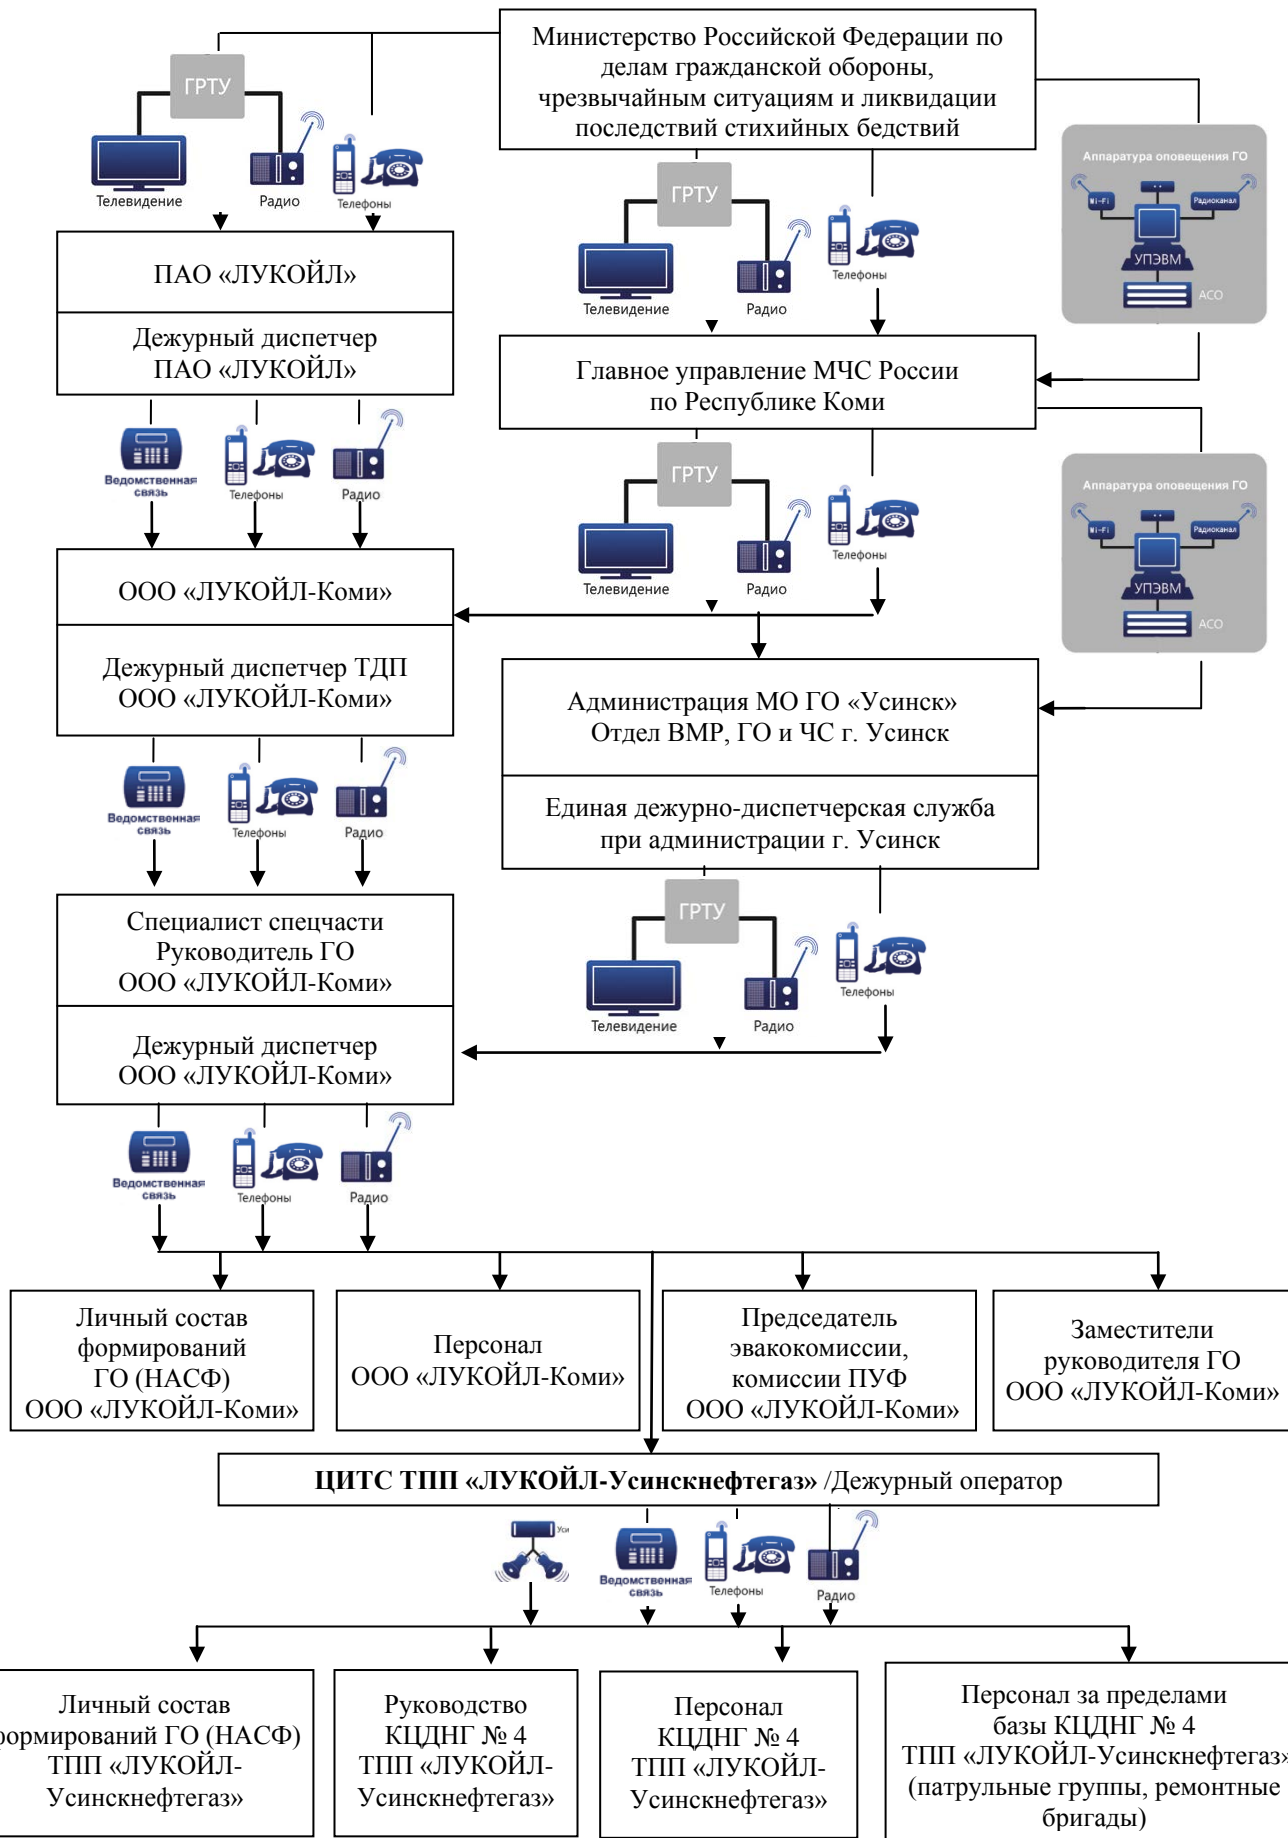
Министерство Российской Федерации по делам гражданской обороны, чрезвычайным ситуациям и ликвидации последствий стихийных бедствий

ГРТУ

Телевидение

Радио

Телефоны

ПАО «ЛУКОЙЛ»

Дежурный диспетчер ПАО «ЛУКОЙЛ»

ГРТУ

Телевидение

Радио

Телефоны

Аппаратура оповещения ГО

Wi-Fi

Радиоканал

УПЭВМ

АСО

Главное управление МЧС России по Республике Коми

Ведомственная связь

Телефоны

Радио

ГРТУ

Телевидение

Радио

Телефоны

Аппаратура оповещения ГО

Wi-Fi

Радиоканал

УПЭВМ

АСО

ООО «ЛУКОЙЛ-Коми»

Дежурный диспетчер ТДП ООО «ЛУКОЙЛ-Коми»

Администрация МО ГО «Усинск» Отдел ВМР, ГО и ЧС г. Усинск

Единая дежурно-диспетчерская служба при администрации г. Усинск

Ведомственная связь

Телефоны

Радио

ГРТУ

Телевидение

Радио

Телефоны

Специалист спецчасти Руководитель ГО ООО «ЛУКОЙЛ-Коми»

Дежурный диспетчер ООО «ЛУКОЙЛ-Коми»

Ведомственная связь

Телефоны

Радио

Личный состав формирований ГО (НАСФ) ООО «ЛУКОЙЛ-Коми»

Персонал ООО «ЛУКОЙЛ-Коми»

Председатель эвакокомиссии, комиссии ПУФ ООО «ЛУКОЙЛ-Коми»

Заместители руководителя ГО ООО «ЛУКОЙЛ-Коми»

**ЦИТС ТПП «ЛУКОЙЛ-Усинскнефтегаз»** /Дежурный оператор

Ус

Ведомственная связь

Телефоны

Радио

Личный состав ормирований ГО (НАСФ) ТПП «ЛУКОЙЛ-Усинскнефтегаз»

Руководство КЦДНГ № 4 ТПП «ЛУКОЙЛ-Усинскнефтегаз»

Персонал КЦДНГ № 4 ТПП «ЛУКОЙЛ-Усинскнефтегаз»

Персонал за пределами базы КЦДНГ № 4 ТПП «ЛУКОЙЛ-Усинскнефтегаз» (патрульные группы, ремонтные бригады)